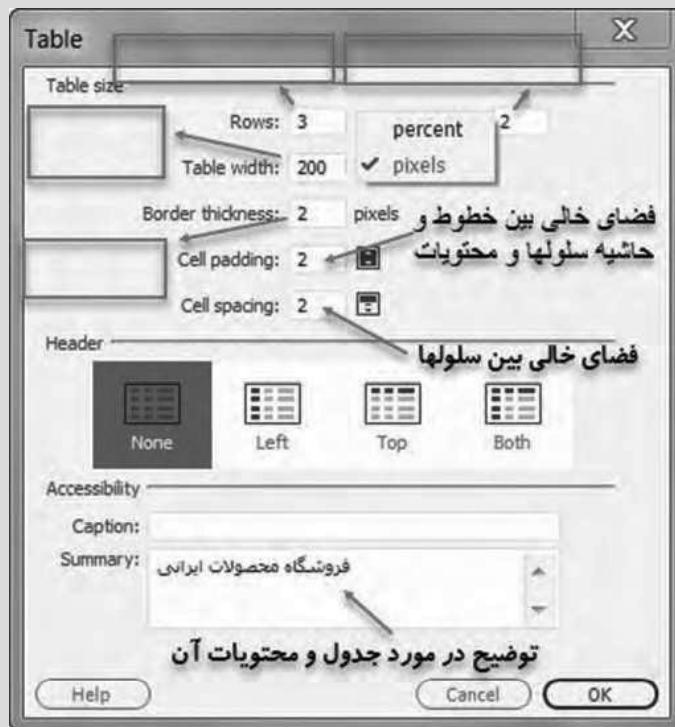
Table

Table size

Rows: 3

percent

2

Table width: 200

✓ pixels

Border thickness: 2 pixels

فضای خالی بین خطوط و حاشیه سلولها و محتویات

Cell padding: 2

Cell spacing: 2

Header

فضای خالی بین سلولها

None

Left

Top

Both

Accessibility

Caption:

Summary: فروشگاه محصولات ایرانی

توضیح در مورد جدول و محتویات آن

Help

Cancel

OK